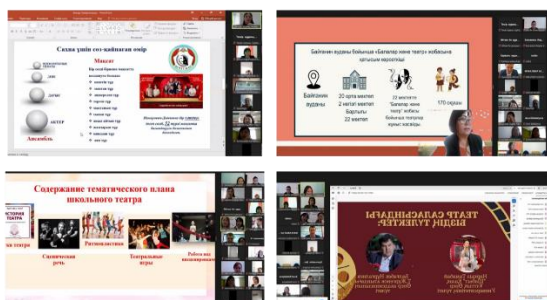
Саған үшін сен-қайнаған өмір

Мақсат

Ансамбль

Актер

Байғанин ауданы бойынша «Балалар және театр» жобасы

Байғанин ауданы

20 орта мектеп

22

170

Содержание тематического плана школьного театра

Сценическая речь

Ритмопластика

Театральные игры

Работа над постановкой

ТЕАТР САЛАСЫНДАҒЫ ҮЗДІК ТӘЖІРИБЕЛЕР